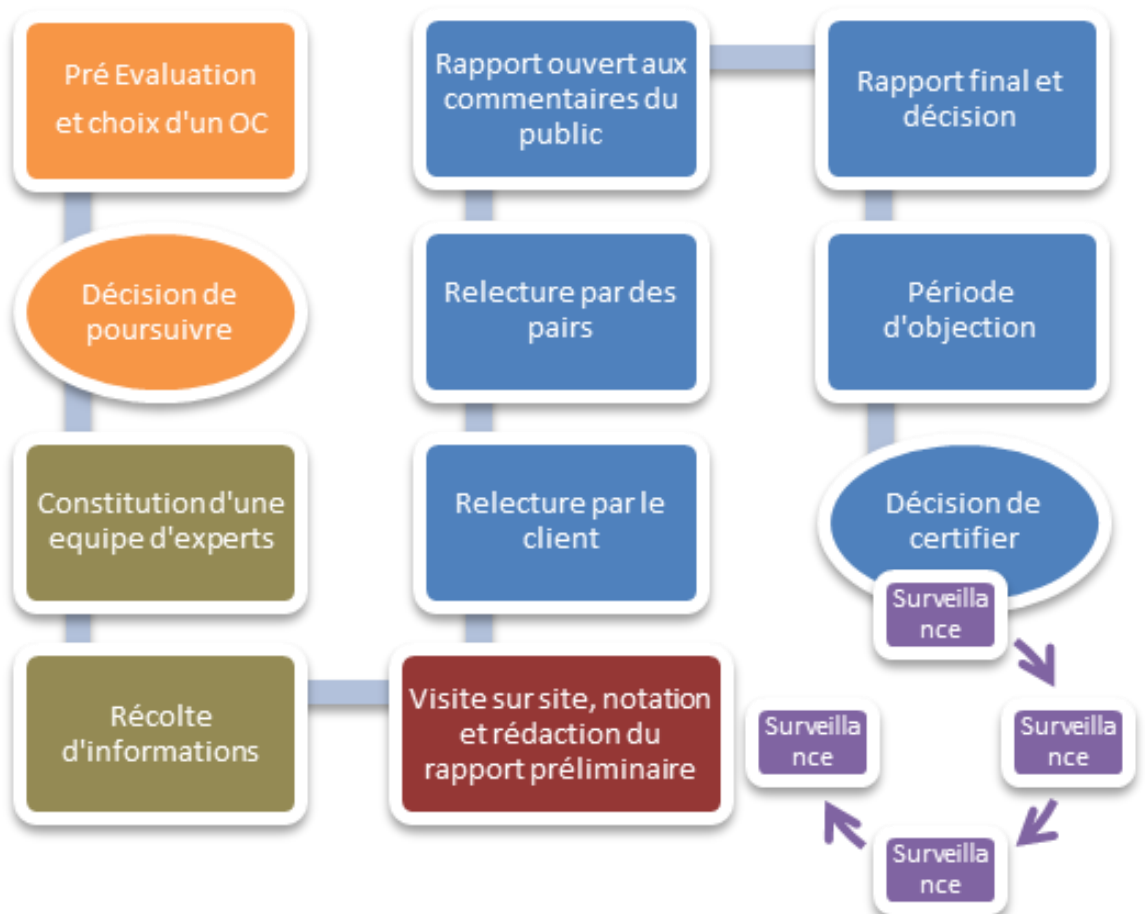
Pré Evaluation et choix d'un OC

Décision de poursuivre

Constitution d'une equipe d'experts

Récolte d'informations

Visite sur site, notation et rédaction du rapport préliminaire

Relecture par le client

Relecture par des pairs

Rapport ouvert aux commentaires du public

Rapport final et décision

Période d'objection

Décision de certifier

Surveilla nce

Surveilla nce

Surveilla nce

Surveilla nce